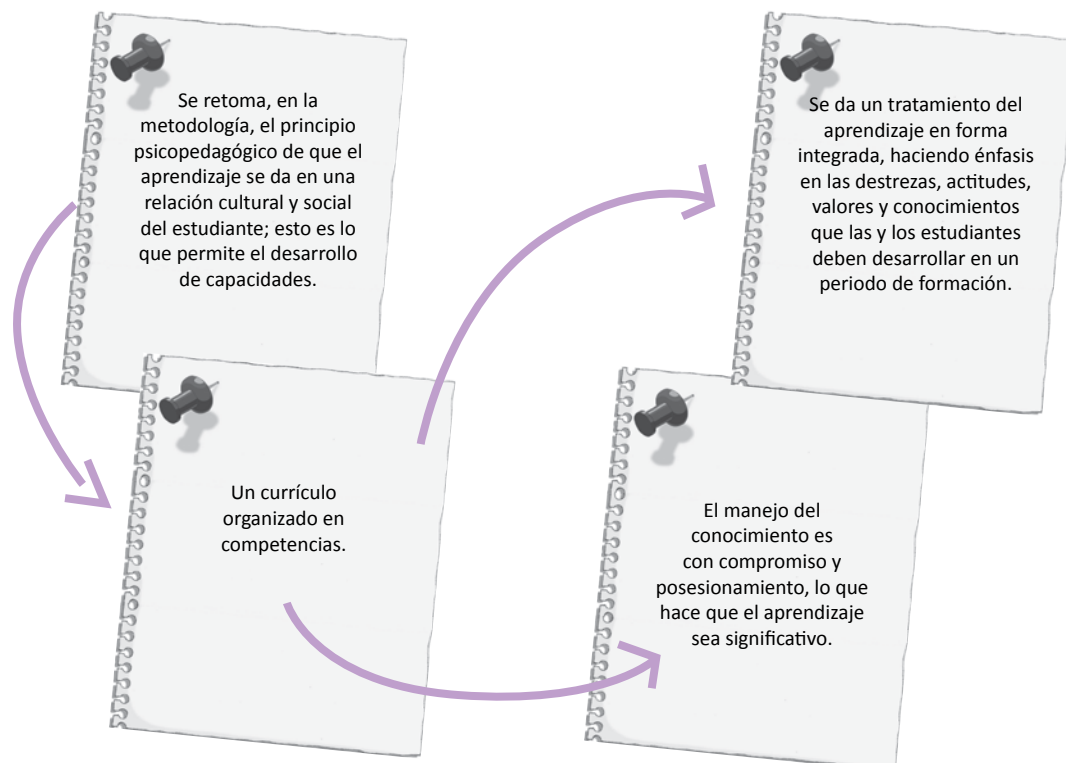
Se retoma, en la metodología, el principio psicopedagógico de que el aprendizaje se da en una relación cultural y social del estudiante; esto es lo que permite el desarrollo de capacidades.

Un currículo organizado en competencias.

Se da un tratamiento del aprendizaje en forma integrada, haciendo énfasis en las destrezas, actitudes, valores y conocimientos que las y los estudiantes deben desarrollar en un periodo de formación.

El manejo del conocimiento es con compromiso y posesionamiento, lo que hace que el aprendizaje sea significativo.